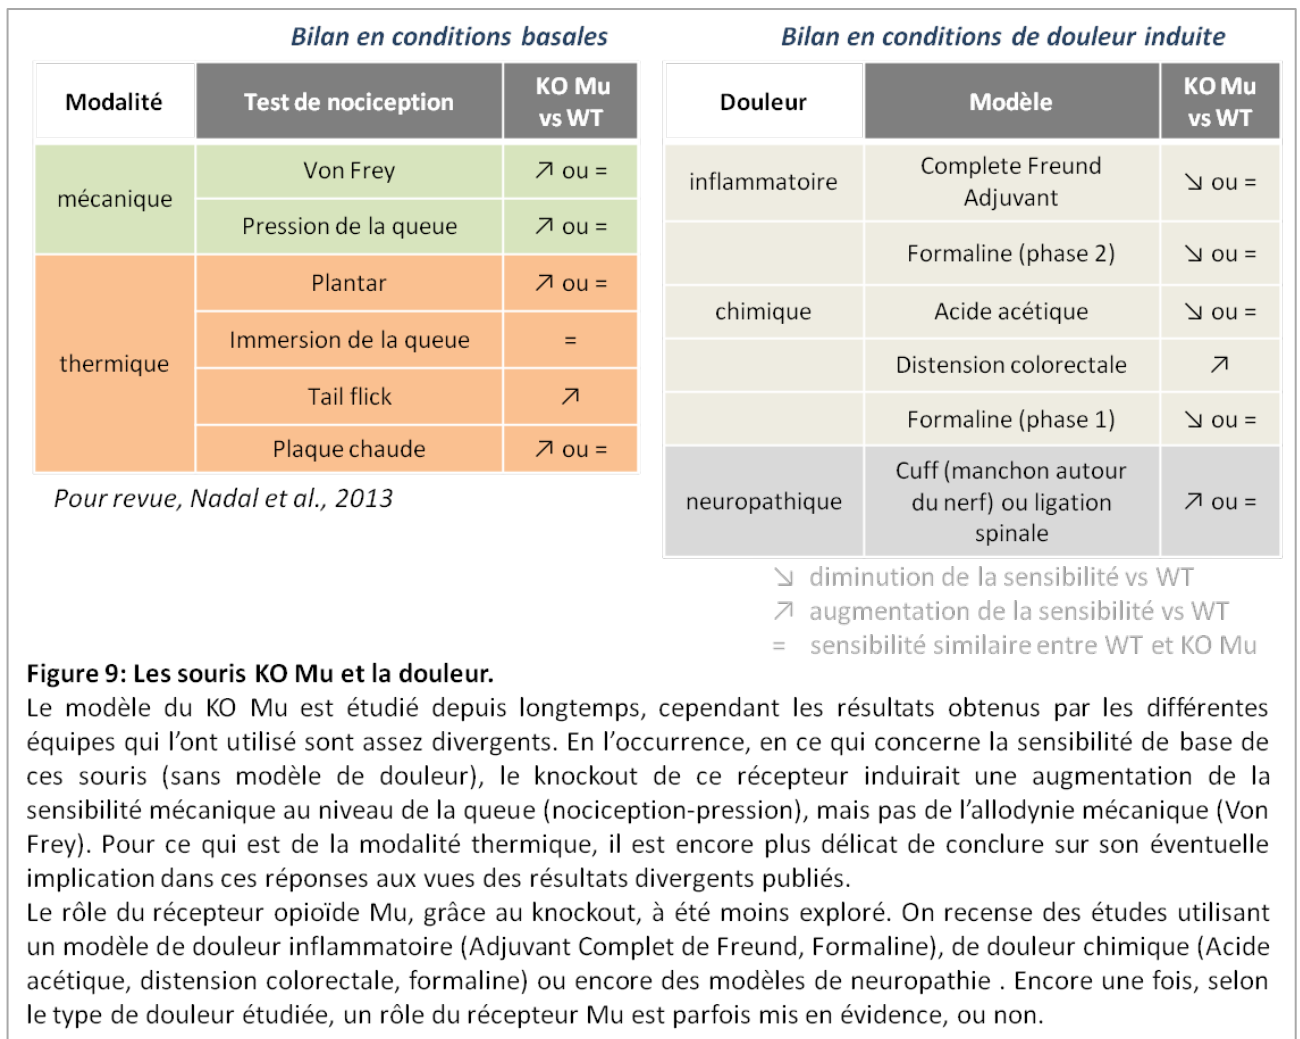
Bilan en conditions basales

| Modalité | Test de nociception | KO Mu vs WT |
|---|---|---|
| mécanique | Von Frey | ↗ ou = |
| | Pression de la queue | ↗ ou = |
| thermique | Plantar | ↗ ou = |
| | Immersion de la queue | = |
| | Tail flick | ↗ |
| | Plaque chaude | ↗ ou = |

Pour revue, Nadal et al., 2013

Bilan en conditions de douleur induite

| Douleur | Modèle | KO Mu vs WT |
|---|---|---|
| inflammatoire | Complete Freund Adjuvant | ↘ ou = |
| chimique | Formaline (phase 2) | ↘ ou = |
| | Acide acétique | ↘ ou = |
| | Distension colorectale | ↗ |
| | Formaline (phase 1) | ↘ ou = |
| neuropathique | Cuff (manchon autour du nerf) ou ligation spinale | ↗ ou = |

↘ diminution de la sensibilité vs WT
↗ augmentation de la sensibilité vs WT
= sensibilité similaire entre WT et KO Mu

Figure 9: Les souris KO Mu et la douleur.
Le modèle du KO Mu est étudié depuis longtemps, cependant les résultats obtenus par les différentes équipes qui l'ont utilisé sont assez divergents. En l'occurrence, en ce qui concerne la sensibilité de base de ces souris (sans modèle de douleur), le knockout de ce récepteur induirait une augmentation de la sensibilité mécanique au niveau de la queue (nociception-pression), mais pas de l'allodynie mécanique (Von Frey). Pour ce qui est de la modalité thermique, il est encore plus délicat de conclure sur son éventuelle implication dans ces réponses aux vues des résultats divergents publiés.
Le rôle du récepteur opioïde Mu, grâce au knockout, à été moins exploré. On recense des études utilisant un modèle de douleur inflammatoire (Adjuvant Complet de Freund, Formaline), de douleur chimique (Acide acétique, distension colorectale, formaline) ou encore des modèles de neuropathie . Encore une fois, selon le type de douleur étudiée, un rôle du récepteur Mu est parfois mis en évidence, ou non.